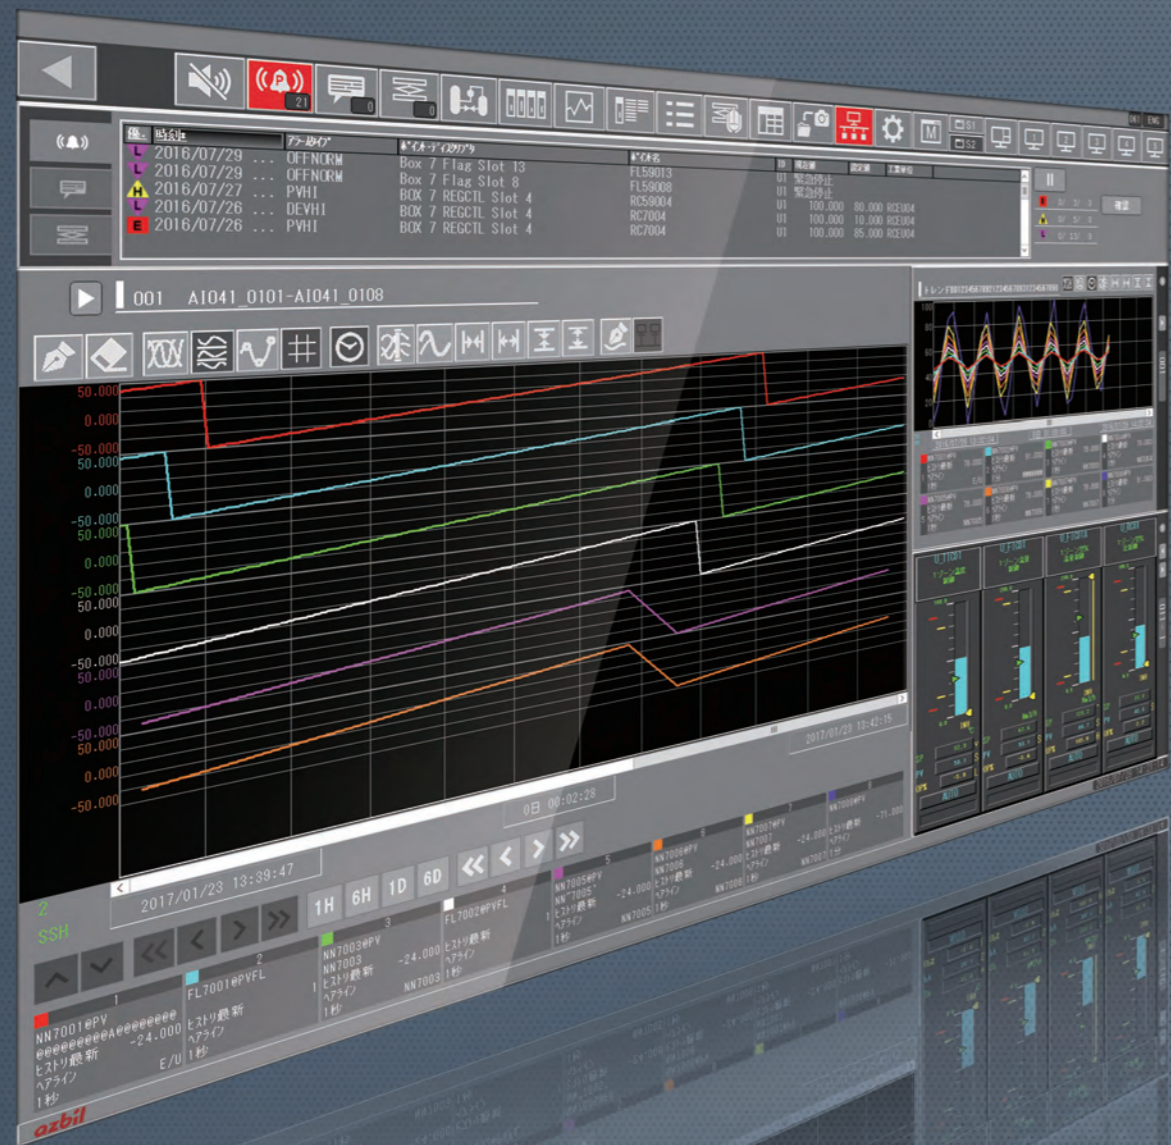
21
0
0

優. 時刻
アラームタイプ
ポイントディスクリプタ
ポイント名

L 2016/07/29 ... OFFNORM Box 7 Flag Slot 13 FL59013 U1 緊急停止
L 2016/07/29 ... OFFNORM Box 7 Flag Slot 8 FL59008 U1 緊急停止
H 2016/07/27 ... PVHI BOX 7 REGCTL Slot 4 RC59004 U1 100.000 80.000 RCEU04
L 2016/07/26 ... DEVHI BOX 7 REGCTL Slot 4 RC7004 U1 100.000 10.000 RCEU04
E 2016/07/26 ... PVHI BOX 7 REGCTL Slot 4 RC7004 U1 100.000 85.000 RCEU04

001 AI041_0101-AI041_0108

50.000
0.000
-50.000
50.000
0.000
-50.000
50.000
0.000
-50.000
50.000
0.000
-50.000
50.000
0.000
-50.000
50.000
0.000
-50.000

2017/01/23 13:42:15
0日 00:02:28
2017/01/23 13:39:47

1H 6H 1D 6D

2
SSH

1
NN7001@PV
@@@@@@@@@A@@@@@@@@
-24.000
ヒストリ最新
ヘアライン
1秒
E/U

2
FL7001@PVFL
ヒストリ最新
ヘアライン
1秒

3
NN7003@PV
NN7003
-24.000
ヒストリ最新
ヘアライン
1秒
NN7003

4
FL7002@PVFL
ヒストリ最新
ヘアライン
1秒

5
NN7005@PV
NN7005
-24.000
ヒストリ最新
ヘアライン
1秒
NN7005

6
NN7006@PV
NN7006
-24.000
ヒストリ最新
ヘアライン
1秒
NN7006

7
NN7007@PV
-24.000
ヒストリ最新
ヘアライン
1秒
NN7007

8
NN7008@PV
-11.000

AUTO
AUTO

azbil